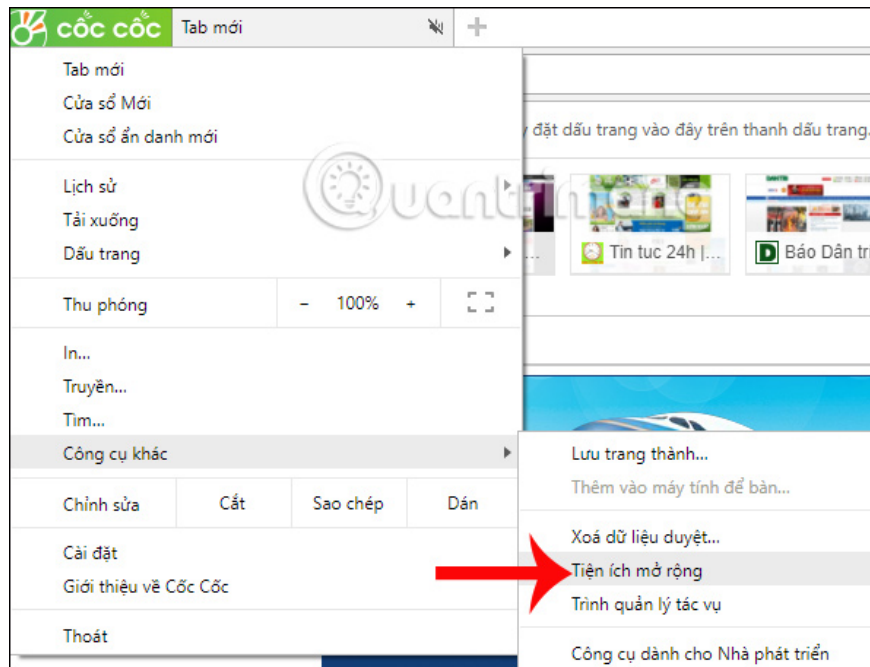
cốc cốc Tab mới

Tab mới
Cửa sổ Mới
Cửa sổ ẩn danh mới

Lịch sử
Tải xuống
Dấu trang

Thu phóng – 100% +

In...
Truyền...
Tìm...
Công cụ khác

Chỉnh sửa Cắt Sao chép Dán

Cài đặt
Giới thiệu về Cốc Cốc

Thoát

y đặt dấu trang vào đây trên thanh dấu trang.
Tin tuc 24h |...
Báo Dân tr

Lưu trang thành...
Thêm vào máy tính để bàn...
Xoá dữ liệu duyệt...
Tiện ích mở rộng
Trình quản lý tác vụ
Công cụ dành cho Nhà phát triển

Quantrimang